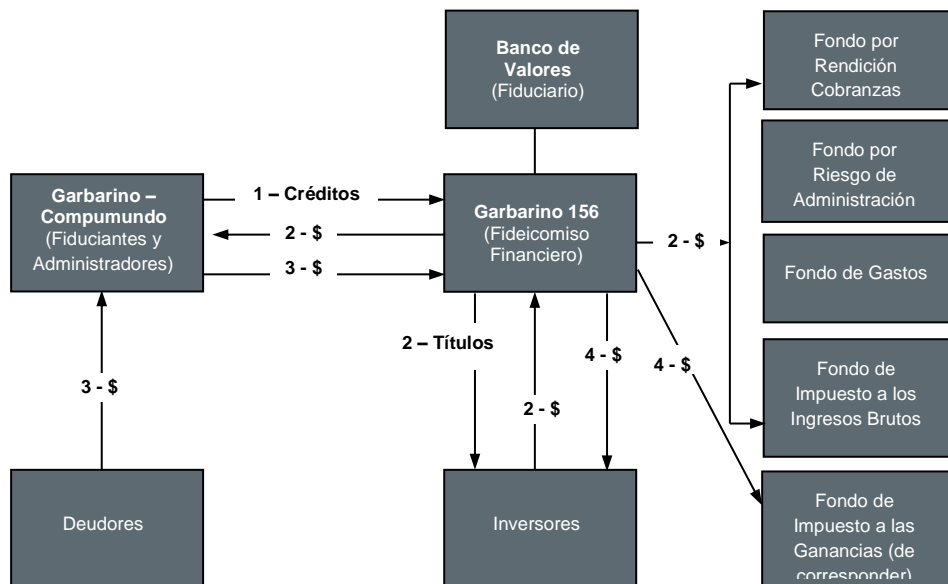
Banco de Valores (Fiduciario)

Fondo por Rendición Cobranzas

Fondo por Riesgo de Administración

Fondo de Gastos

Fondo de Impuesto a los Ingresos Brutos

Fondo de Impuesto a las Ganancias (de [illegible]

Garbarino – Compumundo (Fiduciantes y Administradores)

1 – Créditos

2 - $

3 - $

Garbarino 156 (Fideicomiso Financiero)

2 - $

2 – Títulos

4 - $

4 - $

3 - $

2 - $

Deudores

Inversores